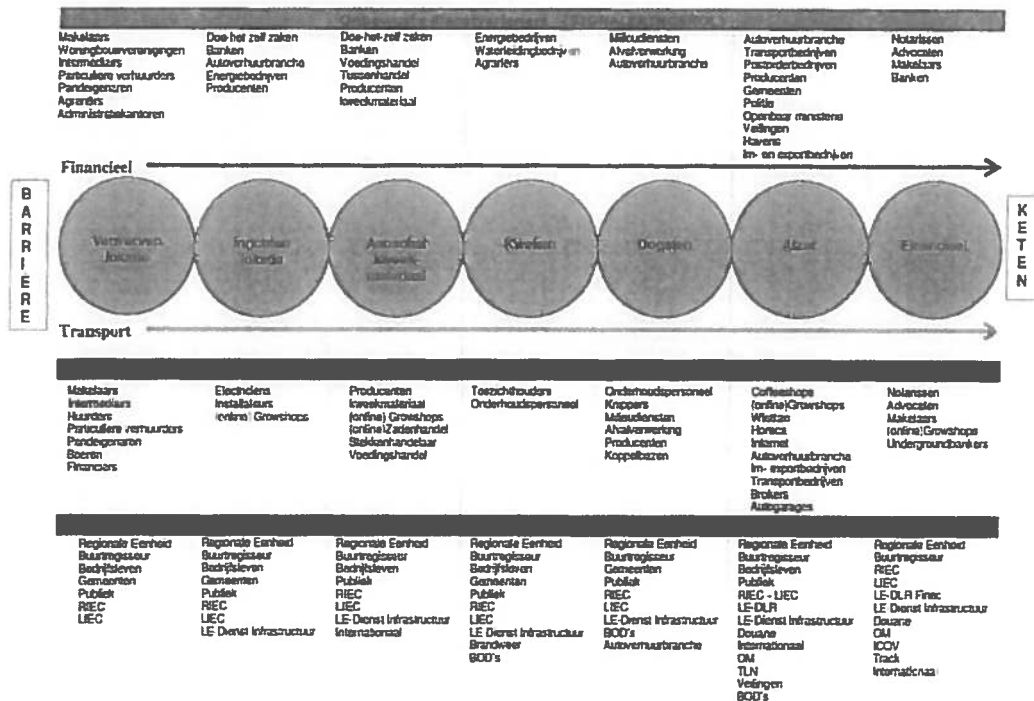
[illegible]

Makelaars
Woningbouwverenigingen
Intermediairs
Particuliere verhuurders
Pandeigenaren
Agrariërs
Administratiekantoren

Doe-het-zelf zaken
Banken
Autoverhuurbranche
Energiebedrijven
Producenten

Doe-het-zelf zaken
Banken
Voedingshandel
Tussenhandel
Producenten
kweekmateriaal

Energiebedrijven
Waterleidingbedrijven
Agrariërs

Milieudiensten
Afvalverwerking
Autoverhuurbranche

Autoverhuurbranche
Transportbedrijven
Postorderbedrijven
Producenten
Gemeenten
Politie
Openbaar ministerie
Veilingen
Havens
Im- en exportbedrijven

Notarissen
Advocaten
Makelaars
Banken

Financieel

B A R R I E R E

Verwerven locatie

Inrichten locatie

Aanschaf kweekmateriaal

Kweken

Oogsten

Afzet

Financieel

K E T E N

Transport

Makelaars
Intermediairs
Huurders
Particuliere verhuurders
Pandeigenaren
Boeren
Financiers

Electriciens
Installateurs
(online) Growshops

Producenten
kweekmateriaal
(online) Growshops
(online) Zadenhandel
Stekkenhandelaar
Voedingshandel

Toezichthouders
Onderhoudspersoneel

Onderhoudspersoneel
Knippers
Milieudiensten
Afvalverwerking
Producenten
Koppelbazen

Coffeeshops
(online)Growshops
Wietzie
Horeca
Internet
Autoverhuurbranche
Im- exportbedrijven
Transportbedrijven
Brokers
Autogarages

Notarissen
Advocaten
Makelaars
(online)Growshops
Undergroundbankers

Regionale Eenheid
Buurtregisseur
Bedrijfsleven
Gemeenten
Publiek
RIEC
LIEC

Regionale Eenheid
Buurtregisseur
Bedrijfsleven
Gemeenten
Publiek
RIEC
LIEC
LE Dienst Infrastructuur

Regionale Eenheid
Buurtregisseur
Bedrijfsleven
Publiek
RIEC
LIEC
LE-Dienst Infrastructuur
Internationaal

Regionale Eenheid
Buurtregisseur
Bedrijfsleven
Gemeenten
Publiek
RIEC
LIEC
LE Dienst Infrastructuur
Brandweer
BOD's

Regionale Eenheid
Buurtregisseur
Gemeenten
Publiek
RIEC
LIEC
BOD's
Autoverhuurbranche

Regionale Eenheid
Buurtregisseur
Bedrijfsleven
Publiek
RIEC - LIEC
LE-DLR
LE-Dienst Infrastructuur
Douane
Internationaal
OM
TLN
Veilingen
BOD's

Regionale Eenheid
Buurtregisseur
RIEC
LIEC
LE-DLR Finec
LE Dienst Infrastructuur
Douane
OM
ICOV
Track
Internationaal